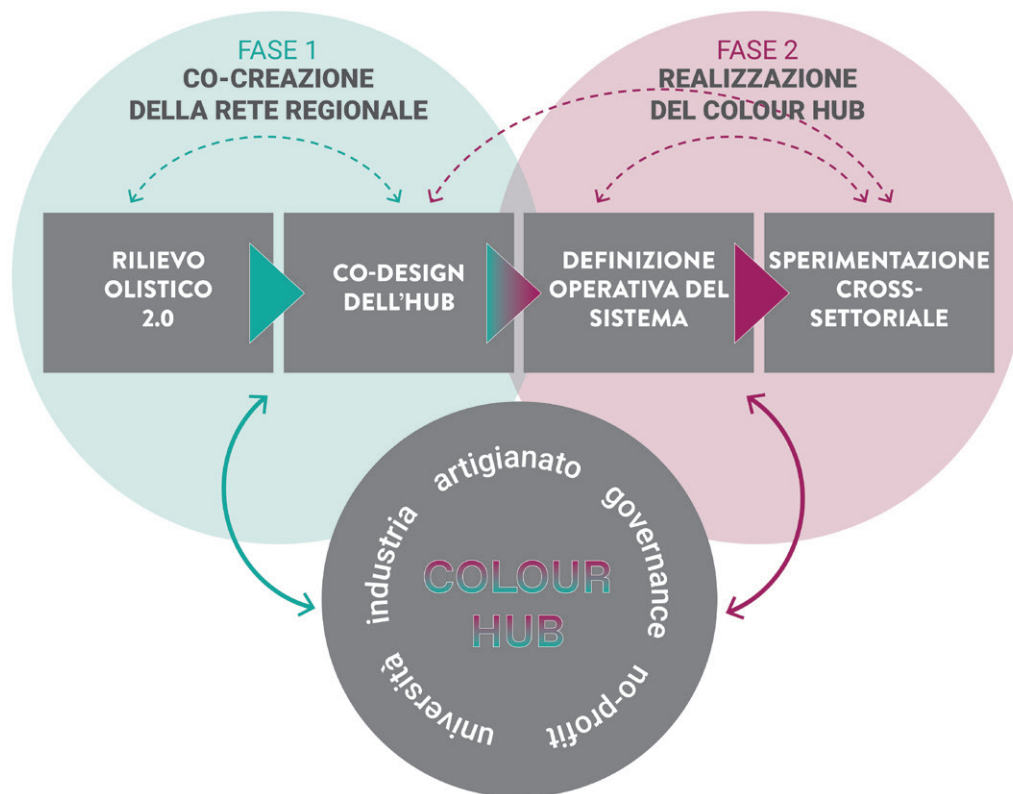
FASE 1
CO-CREAZIONE DELLA RETE REGIONALE

FASE 2
REALIZZAZIONE DEL COLOUR HUB

RILIEVO OLISTICO 2.0

CO-DESIGN DELL'HUB

DEFINIZIONE OPERATIVA DEL SISTEMA

SPERIMENTAZIONE CROSS-SETTORIALE

artigianato
governance
no-profit
università
industria

COLOUR HUB